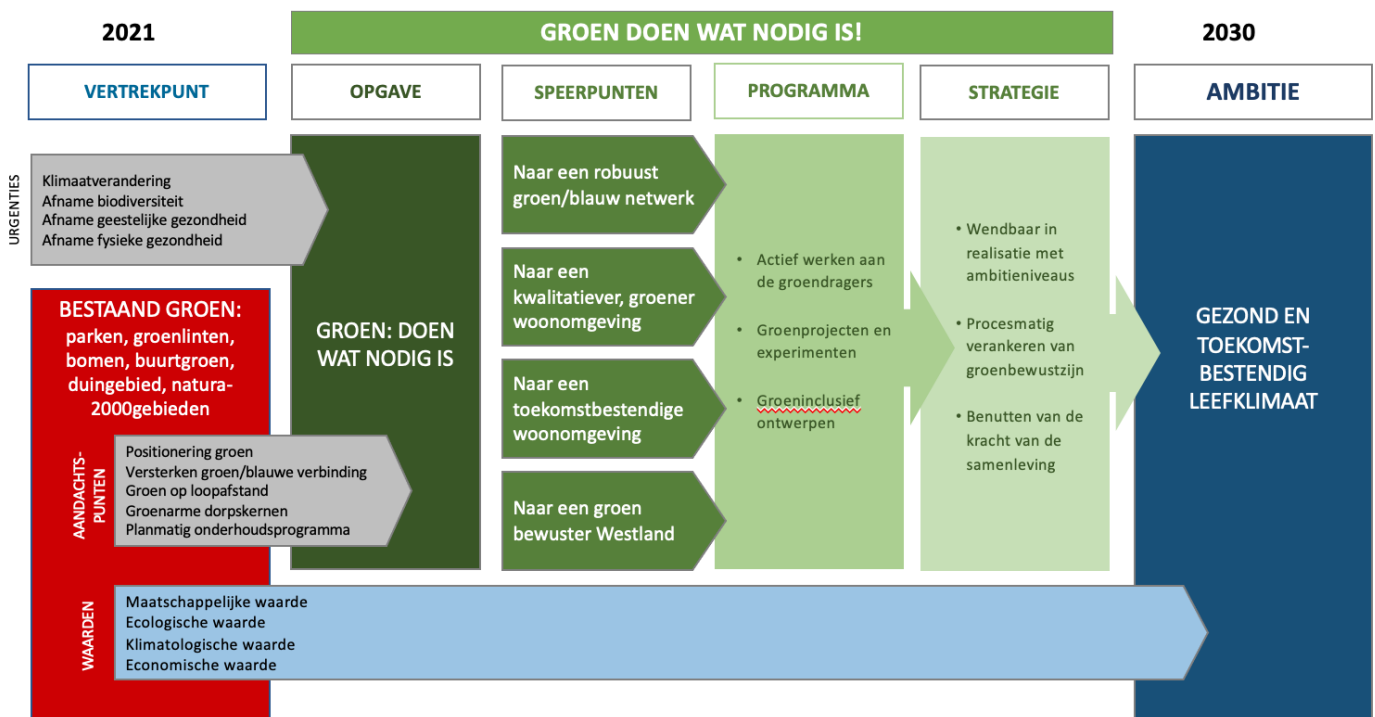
2021

GROEN DOEN WAT NODIG IS!

2030

VERTREKPUNT

OPGAVE

SPEERPUNTEN

PROGRAMMA

STRATEGIE

AMBITIE

URGENTIES

Klimaatverandering
Afname biodiversiteit
Afname geestelijke gezondheid
Afname fysieke gezondheid

BESTAAND GROEN: parken, groenlinten, bomen, buurtgroen, duingebied, natura-2000gebieden

AANDACHTS-PUNTEN

Positionering groen
Versterken groen/blauwe verbinding
Groen op loopafstand
Groenarme dorpskernen
Planmatig onderhoudsprogramma

GROEN: DOEN WAT NODIG IS

Naar een robuust groen/blauw netwerk

Naar een kwalitatiever, groener woonomgeving

Naar een toekomstbestendige woonomgeving

Naar een groen bewuster Westland

• Actief werken aan de groendragers

• Groenprojecten en experimenten

• Groeninclusief ontwerpen

• Wendbaar in realisatie met ambitieniveaus

• Procesmatig verankeren van groenbewustzijn

• Benutten van de kracht van de samenleving

GEZOND EN TOEKOMST-BESTENDIG LEEFKLIMAAT

WAARDEN

Maatschappelijke waarde
Ecologische waarde
Klimatologische waarde
Economische waarde